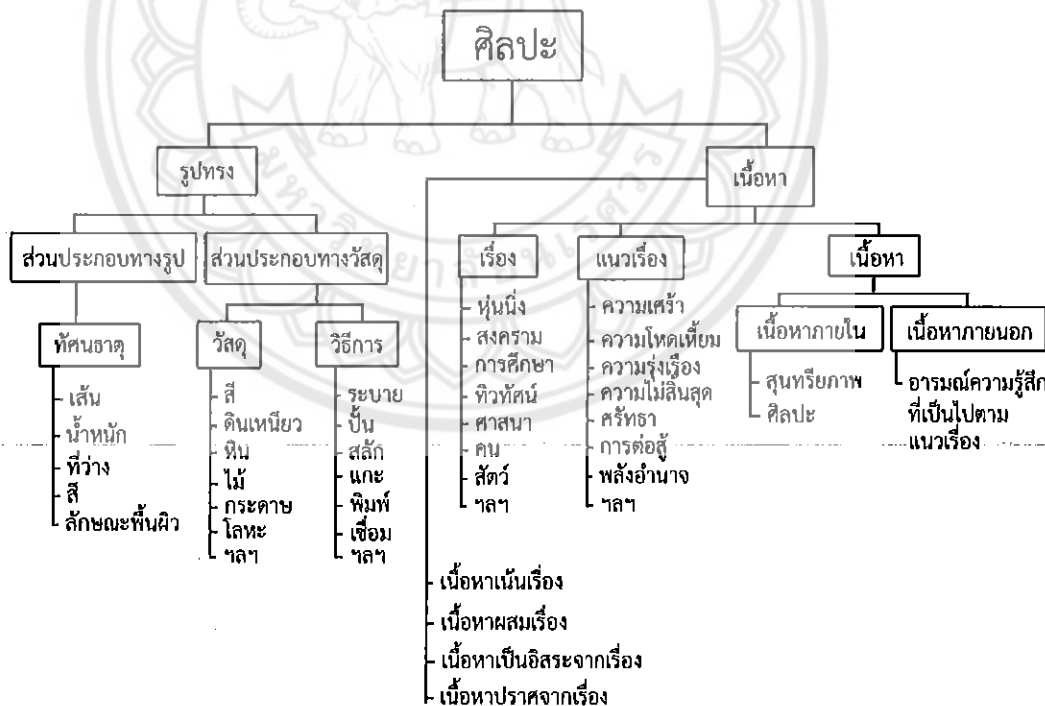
ศิลปะ

รูปทรง

เนื้อหา

ส่วนประกอบทางรูป

ส่วนประกอบทางวัสดุ

ทัศนธาตุ
เส้น
น้ำหนัก
ที่ว่าง
สี
ลักษณะพื้นผิว

วัสดุ
สี
ดินเหนียว
หิน
ไม้
กระดาษ
โลหะ
ฯลฯ

วิธีการ
ระบาย
ปั้น
สลัก
แกะ
พิมพ์
เชื่อม
ฯลฯ

เรื่อง
หุ่นนิ่ง
สงคราม
การศึกษา
ทิวทัศน์
ศาสนา
คน
สัตว์
ฯลฯ

แนวเรื่อง
ความเศร้า
ความโหดเหี้ยม
ความรุ่งเรือง
ความไม่สิ้นสุด
ศรัทธา
การต่อสู้
พลังอำนาจ
ฯลฯ

เนื้อหา

เนื้อหาภายใน
สุนทรียภาพ
ศิลปะ

เนื้อหาภายนอก
อารมณ์ความรู้สึก ที่เป็นไปตาม แนวเรื่อง

เนื้อหาเน้นเรื่อง
เนื้อหาผสมเรื่อง
เนื้อหาเป็นอิสระจากเรื่อง
เนื้อหาปราศจากเรื่อง